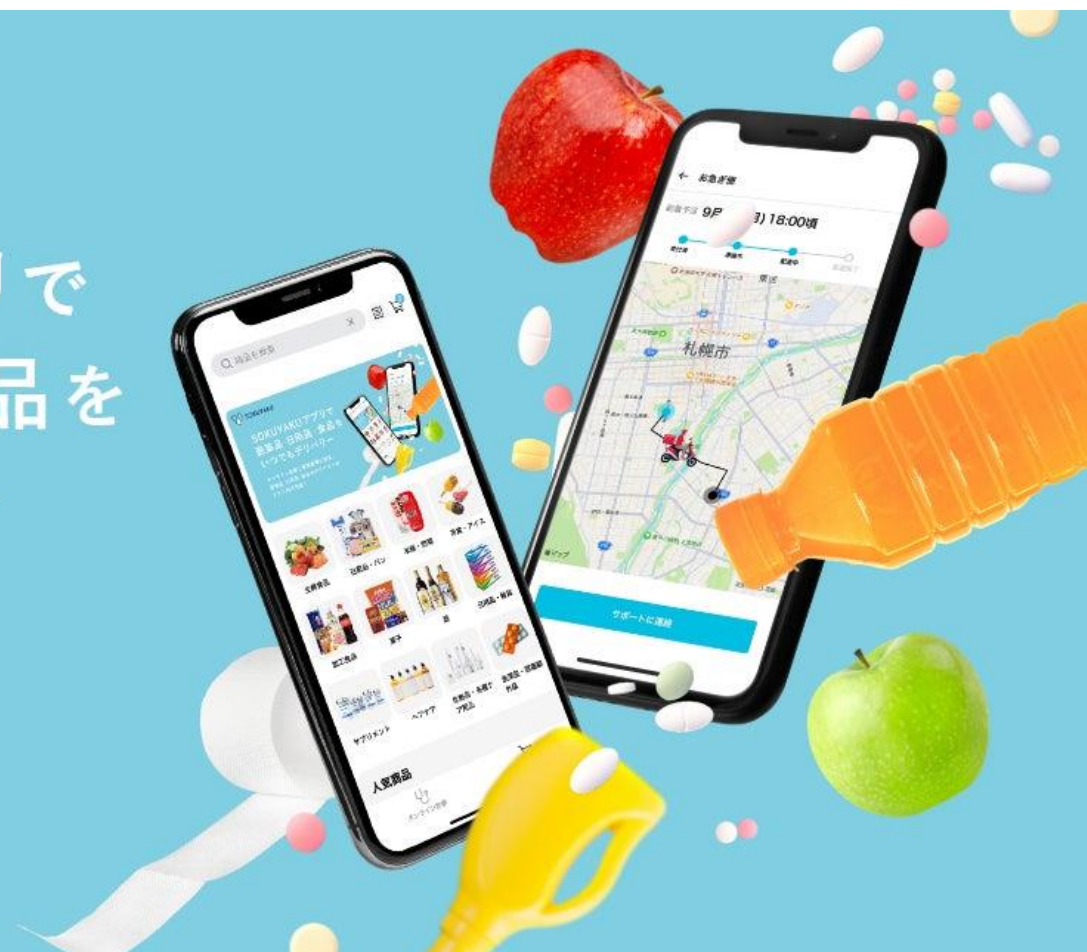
リで
品を

← お急ぎ便
9月 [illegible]) 18:00頃
札幌市
サポートに連絡

Q 商品を検索
SOKUYAKU
SOKUYAKUアプリで
医薬品・日用品・食品を
いつでもデリバリー
生鮮食品
日配品・パン
米類・惣菜
冷凍・アイス
加工食品
菓子
酒
日用品・雑貨
サプリメント
ヘアケア
化粧品・衛生用品
医薬品・医療機器
人気商品
オンライン診療